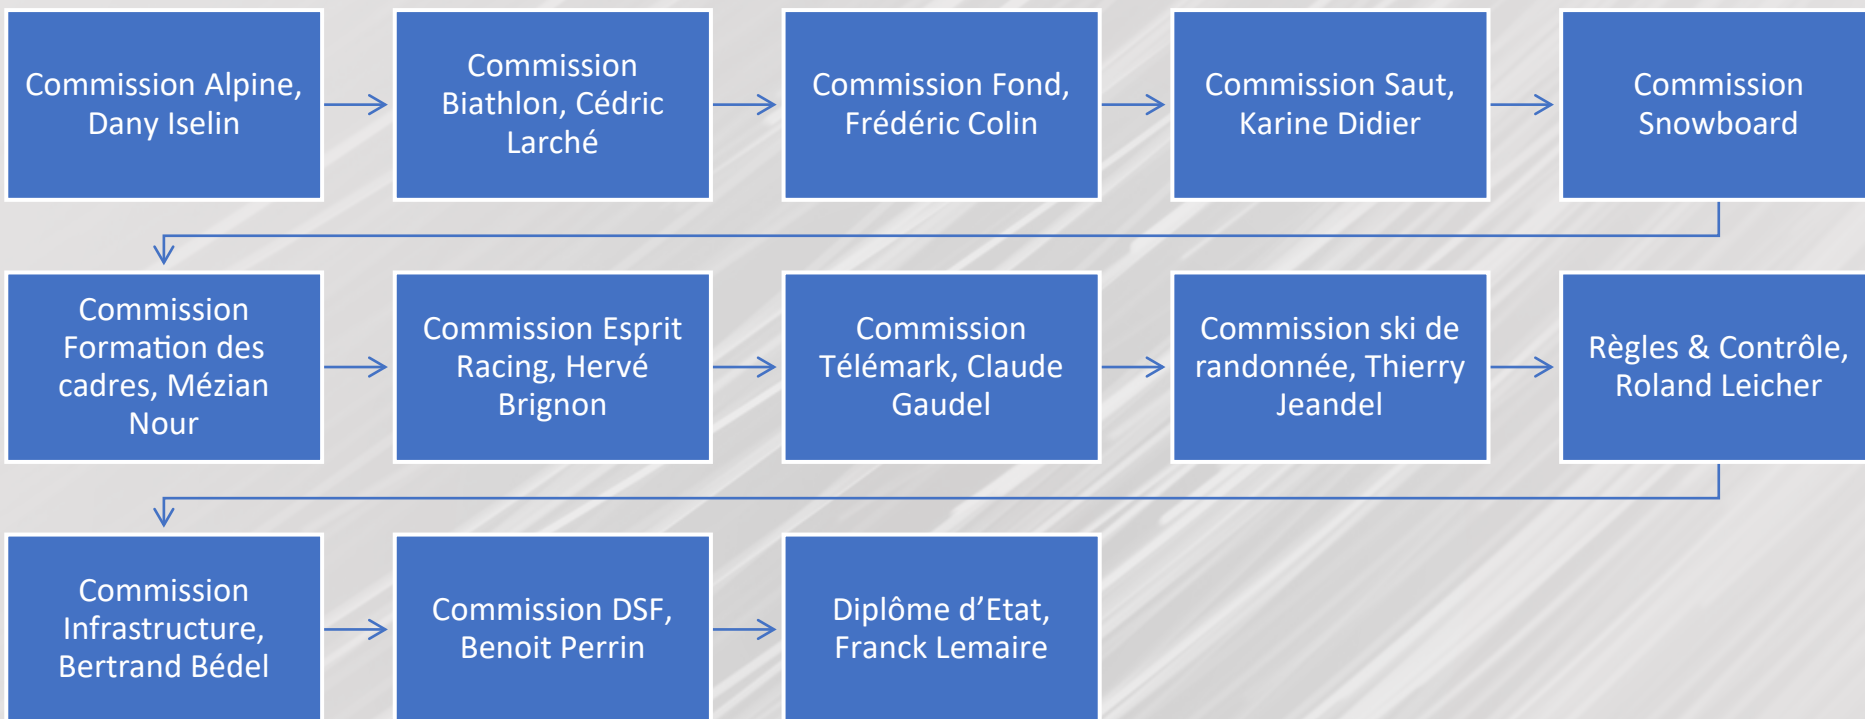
Commission Alpine, Dany Iselin

Commission Biathlon, Cédric Larché

Commission Fond, Frédéric Colin

Commission Saut, Karine Didier

Commission Snowboard

Commission Formation des cadres, Mézian Nour

Commission Esprit Racing, Hervé Brignon

Commission Télémark, Claude Gaudel

Commission ski de randonnée, Thierry Jeandel

Règles & Contrôle, Roland Leicher

Commission Infrastructure, Bertrand Bédel

Commission DSF, Benoit Perrin

Diplôme d’Etat, Franck Lemaire